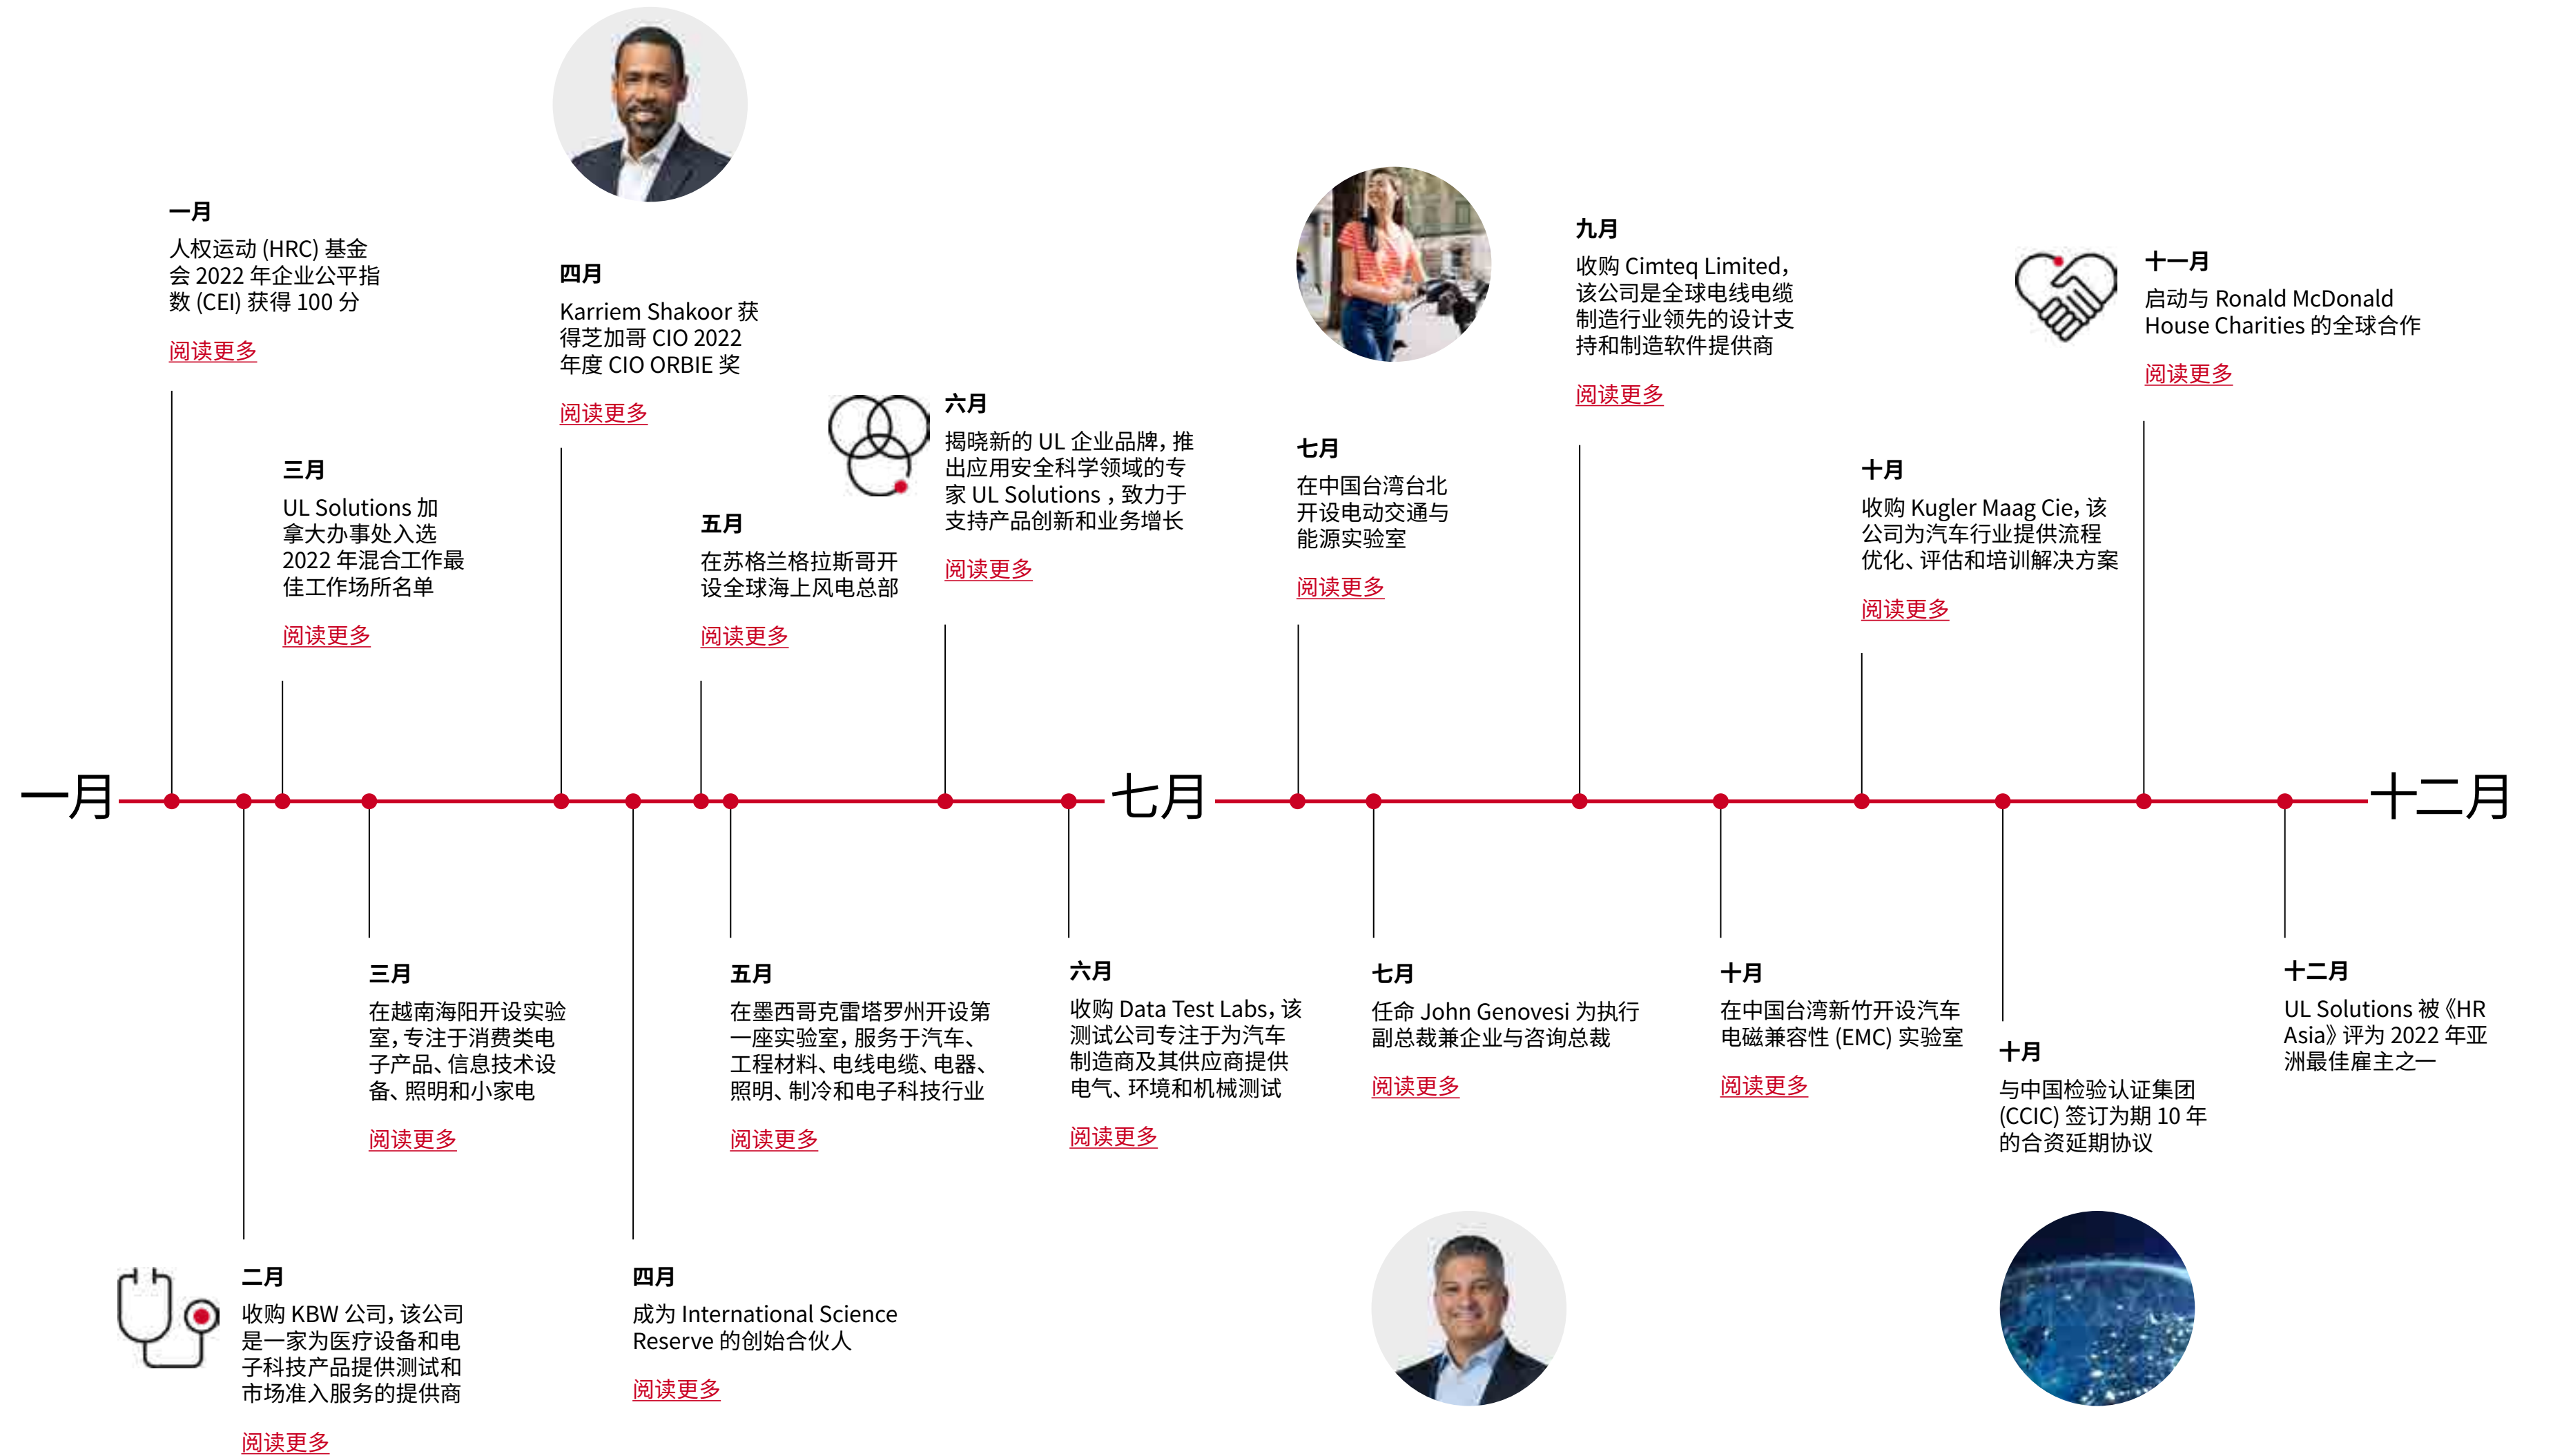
一月
人权运动 (HRC) 基金会 2022 年企业公平指数 (CEI) 获得 100 分

阅读更多

四月
Karriem Shakoor 获得芝加哥 CIO 2022 年度 CIO ORBIE 奖

阅读更多

三月
UL Solutions 加拿大办事处入选 2022 年混合工作最佳工作场所名单

阅读更多

五月
在苏格兰格拉斯哥开设全球海上风电总部

阅读更多

六月
揭晓新的 UL 企业品牌，推出应用安全科学领域的专家 UL Solutions，致力于支持产品创新和业务增长

阅读更多

七月
在中国台湾台北开设电动交通与能源实验室

阅读更多

九月
收购 Cimteq Limited，该公司是全球电线电缆制造行业领先的设计支持和制造软件提供商

阅读更多

十月
收购 Kugler Maag Cie，该公司为汽车行业提供流程优化、评估和培训解决方案

阅读更多

十一月
启动与 Ronald McDonald House Charities 的全球合作

阅读更多

一月

七月

十二月

三月
在越南海阳开设实验室，专注于消费类电子产品、信息技术设备、照明和小家电

阅读更多

五月
在墨西哥克雷塔罗州开设第一座实验室，服务于汽车、工程材料、电线电缆、电器、照明、制冷和电子科技行业

阅读更多

六月
收购 Data Test Labs，该测试公司专注于为汽车制造商及其供应商提供电气、环境和机械测试

阅读更多

七月
任命 John Genovesi 为执行副总裁兼企业与咨询总裁

阅读更多

十月
在中国台湾新竹开设汽车电磁兼容性 (EMC) 实验室

阅读更多

十月
与中国检验认证集团 (CCIC) 签订为期 10 年的合资延期协议

十二月
UL Solutions 被《HR Asia》评为 2022 年亚洲最佳雇主之一

二月
收购 KBW 公司，该公司是一家为医疗设备和电子科技产品提供测试和市场准入服务的提供商

阅读更多

四月
成为 International Science Reserve 的创始合伙人

阅读更多